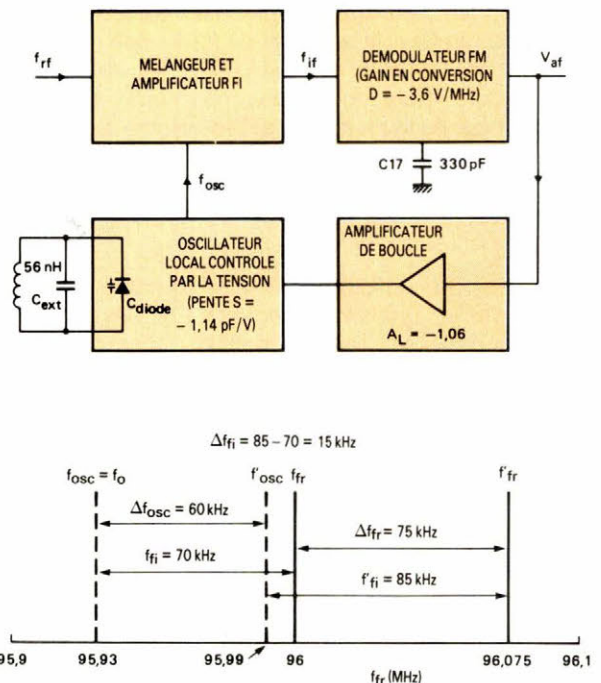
$f_{rf}$

MELANGEUR ET AMPLIFICATEUR FI

$f_{if}$

DEMODULATEUR FM (GAIN EN CONVERSION D = – 3,6 V/MHz)

$V_{af}$

C17 330 pF

$f_{osc}$

56 nH

$C_{ext}$

$C_{diode}$

OSCILLATEUR LOCAL CONTROLE PAR LA TENSION (PENTE S = – 1,14 pF/V)

AMPLIFICATEUR DE BOUCLE

$A_L = -1{,}06$

$\Delta f_{fi} = 85 - 70 = 15$ kHz

$f_{osc} = f_o$

$f'_{osc}$

$f_{fr}$

$f'_{fr}$

$\Delta f_{osc} = 60$ kHz

$\Delta f_{fr} = 75$ kHz

$f_{fi} = 70$ kHz

$f'_{fi} = 85$ kHz

95,9

95,93

95,99

96

96,075

96,1

$f_{fr}$ (MHz)